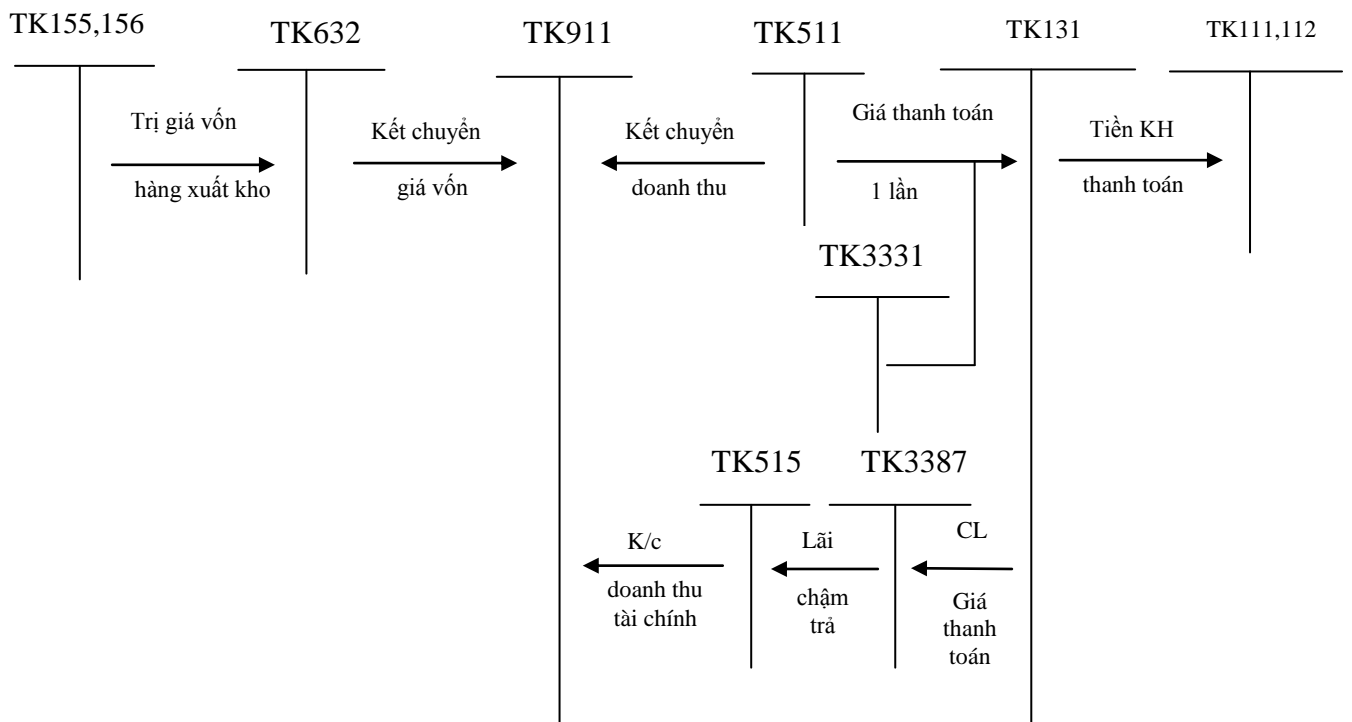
TK155,156

TK632

TK911

TK511

TK131

TK111,112

Trị giá vốn

hàng xuất kho

Kết chuyển

giá vốn

Kết chuyển

doanh thu

Giá thanh toán

1 lần

Tiền KH

thanh toán

TK3331

TK515

TK3387

K/c

doanh thu tài chính

Lãi

chậm trả

CL

Giá thanh toán